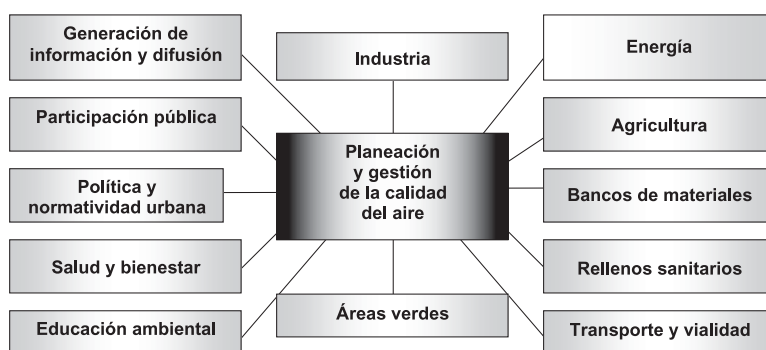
Generación de información y difusión

Industria

Energía

Participación pública

Planeación y gestión de la calidad del aire

Agricultura

Política y normatividad urbana

Bancos de materiales

Salud y bienestar

Rellenos sanitarios

Áreas verdes

Educación ambiental

Transporte y vialidad